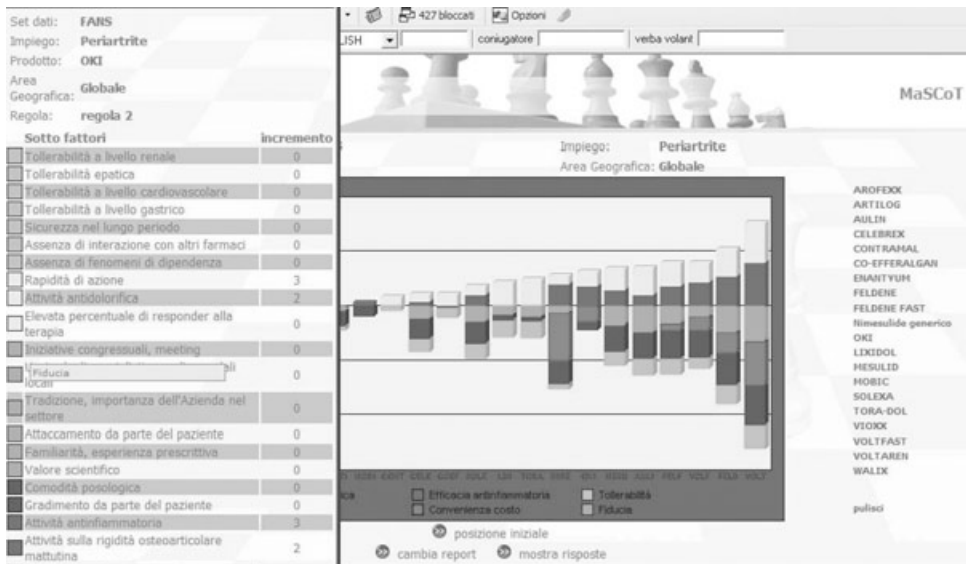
Set dati: FANS
Impiego: Periartrite
Prodotto: OKI
Area Geografica: Globale
Regola: regola 2

| Sotto fattori | incremento |
|---|---|
| Tollerabilità a livello renale | 0 |
| Tollerabilità epatica | 0 |
| Tollerabilità a livello cardiovascolare | 0 |
| Tollerabilità a livello gastrico | 0 |
| Sicurezza nel lungo periodo | 0 |
| Assenza di interazione con altri farmaci | 0 |
| Assenza di fenomeni di dipendenza | 0 |
| Rapidità di azione | 3 |
| Attività antidolorifica | 2 |
| Elevata percentuale di responder alla terapia | 0 |
| Iniziative congressuali, meeting | 0 |
| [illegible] locali | 0 |
| Tradizione, importanza dell'Azienda nel settore | 0 |
| Attaccamento da parte del paziente | 0 |
| Familiarità, esperienza prescrittiva | 0 |
| Valore scientifico | 0 |
| Comodità posologica | 0 |
| Gradimento da parte del paziente | 0 |
| Attività antinfiammatoria | 3 |
| Attività sulla rigidità osteoarticolare mattutina | 2 |

Fiducia

427 bloccati Opzioni
LISH coniugatore verba volant

MaSCoT

Impiego: Periartrite
Area Geografica: Globale

AROFEXX
ARTILOG
AULIN
CELEBREX
CONTRAMAL
CO-EFFERALGAN
ENANTYUM
FELDENE
FELDENE FAST
Nimesulide generico
OKI
LIXIDOL
MESULID
MOBIC
SOLEXA
TORA-DOL
VIOXX
VOLTFAST
VOLTAREN
WALIX

pulisci

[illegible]

ica Efficacia antinfiammatoria Tollerabilità
Convenienza costo Fiducia

posizione iniziale
cambia report mostra risposte